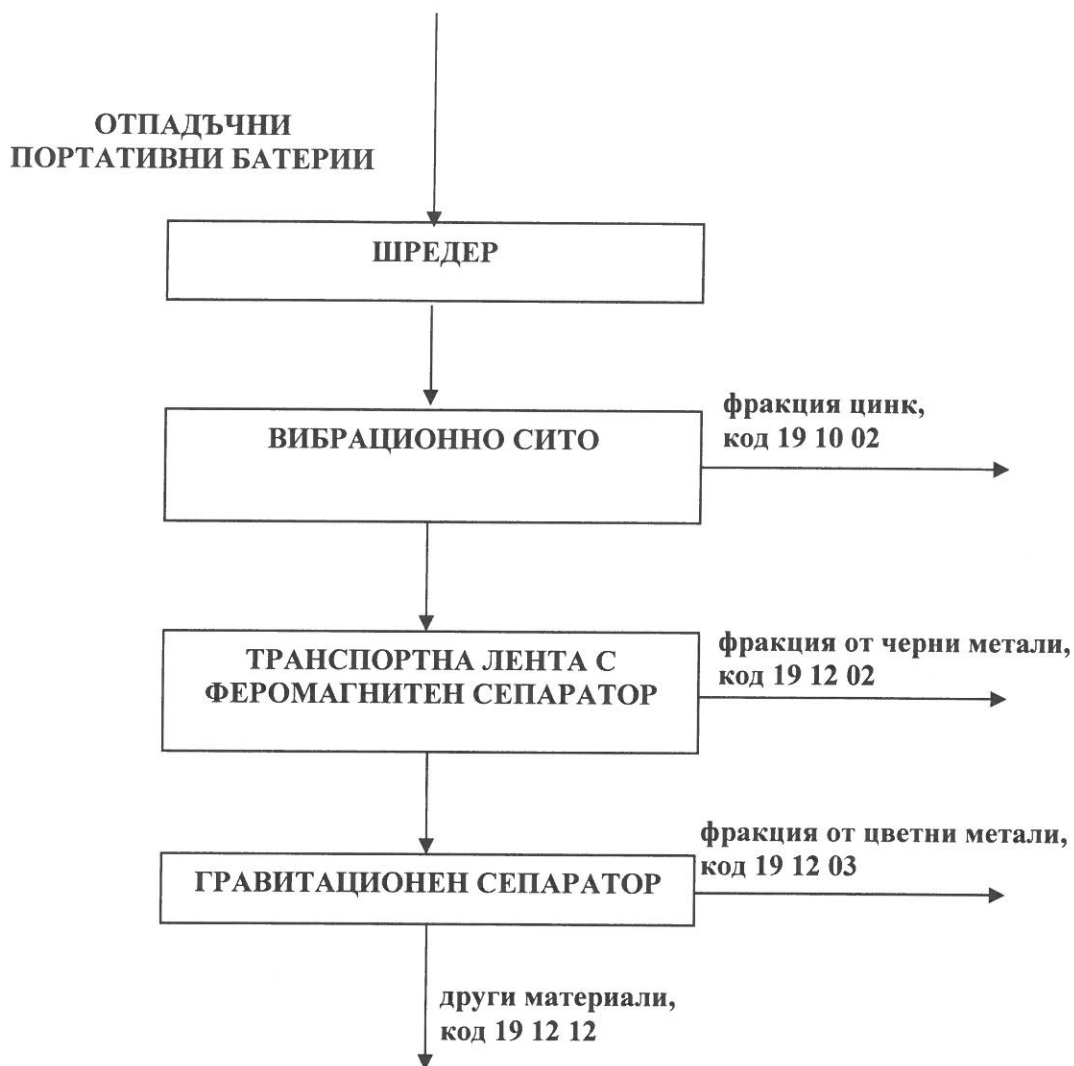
ОТПАДЪЧНИ ПОРТАТИВНИ БАТЕРИИ

ШРЕДЕР

ВИБРАЦИОННО СИТО

фракция цинк, код 19 10 02

ТРАНСПОРТНА ЛЕНТА С ФЕРОМАГНИТЕН СЕПАРАТОР

фракция от черни метали, код 19 12 02

ГРАВИТАЦИОНЕН СЕПАРАТОР

фракция от цветни метали, код 19 12 03

други материали, код 19 12 12